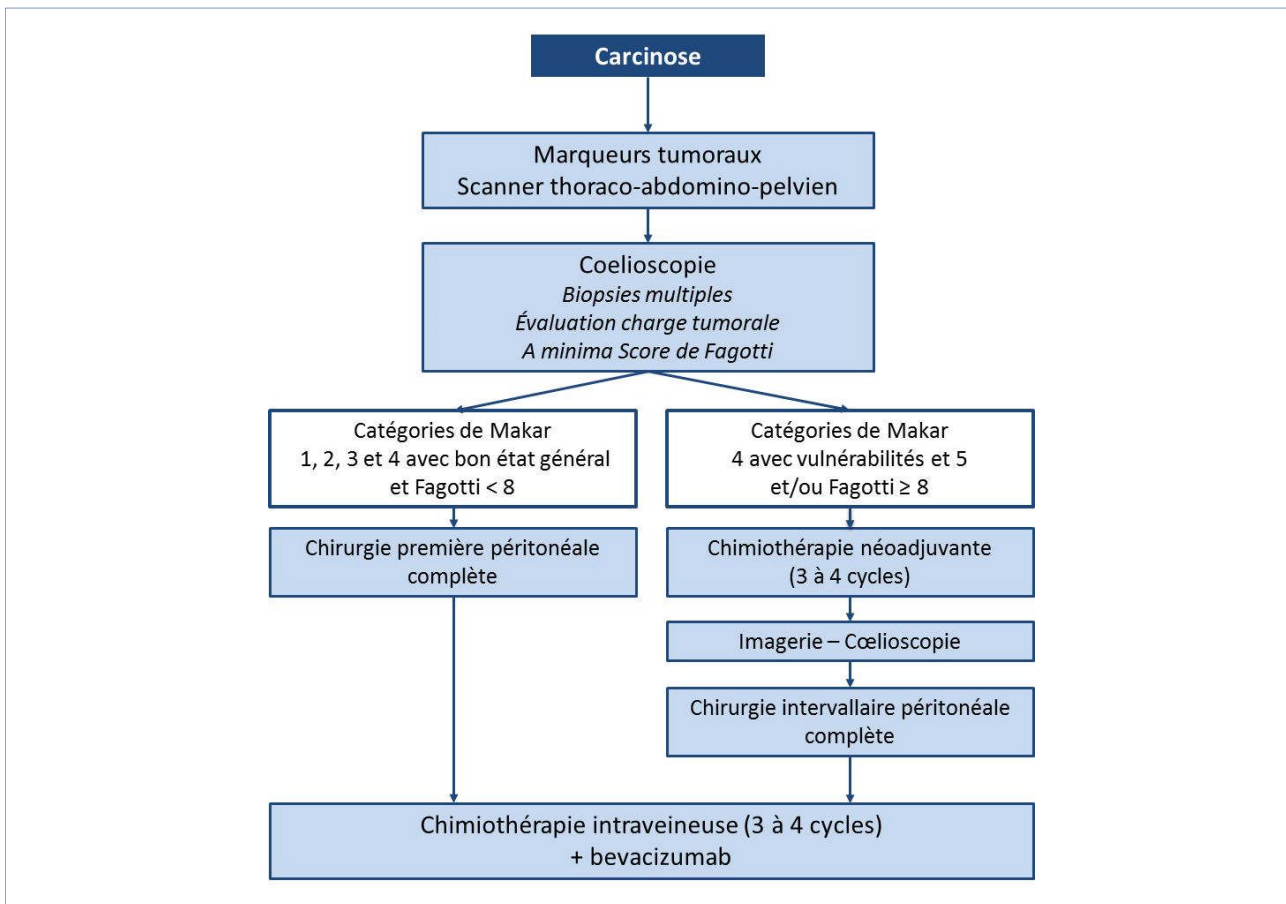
Carcinose

Marqueurs tumoraux
Scanner thoraco-abdomino-pelvien

Coelioscopie
Biopsies multiples
Évaluation charge tumorale
A minima Score de Fagotti

Catégories de Makar
1, 2, 3 et 4 avec bon état général
et Fagotti < 8

Chirurgie première péritonéale complète

Catégories de Makar
4 avec vulnérabilités et 5
et/ou Fagotti ≥ 8

Chimiothérapie néoadjuvante
(3 à 4 cycles)

Imagerie – Cœlioscopie

Chirurgie intervallaire péritonéale complète

Chimiothérapie intraveineuse (3 à 4 cycles)
+ bevacizumab